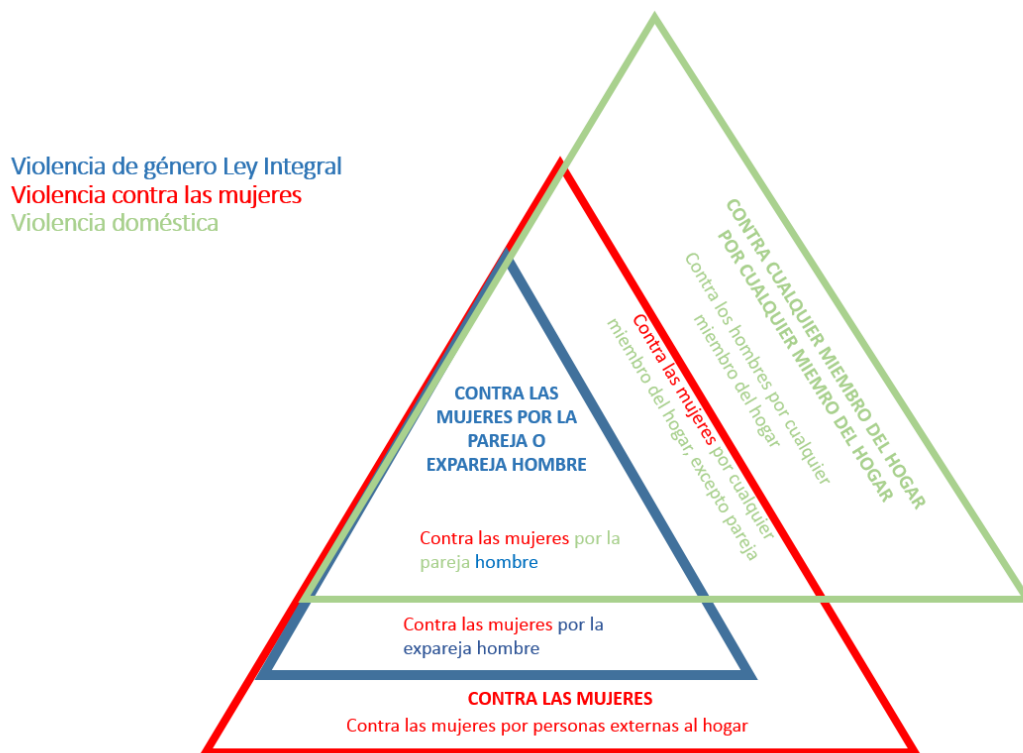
Violencia de género Ley Integral
Violencia contra las mujeres
Violencia doméstica

CONTRA CUALQUIER MIEMBRO DEL HOGAR POR CUALQUIER MIEMBRO DEL HOGAR

Contra los hombres por cualquier miembro del hogar

Contra las mujeres por cualquier miembro del hogar, excepto pareja

CONTRA LAS MUJERES POR LA PAREJA O EXPAREJA HOMBRE

Contra las mujeres por la pareja hombre

Contra las mujeres por la expareja hombre

CONTRA LAS MUJERES
Contra las mujeres por personas externas al hogar